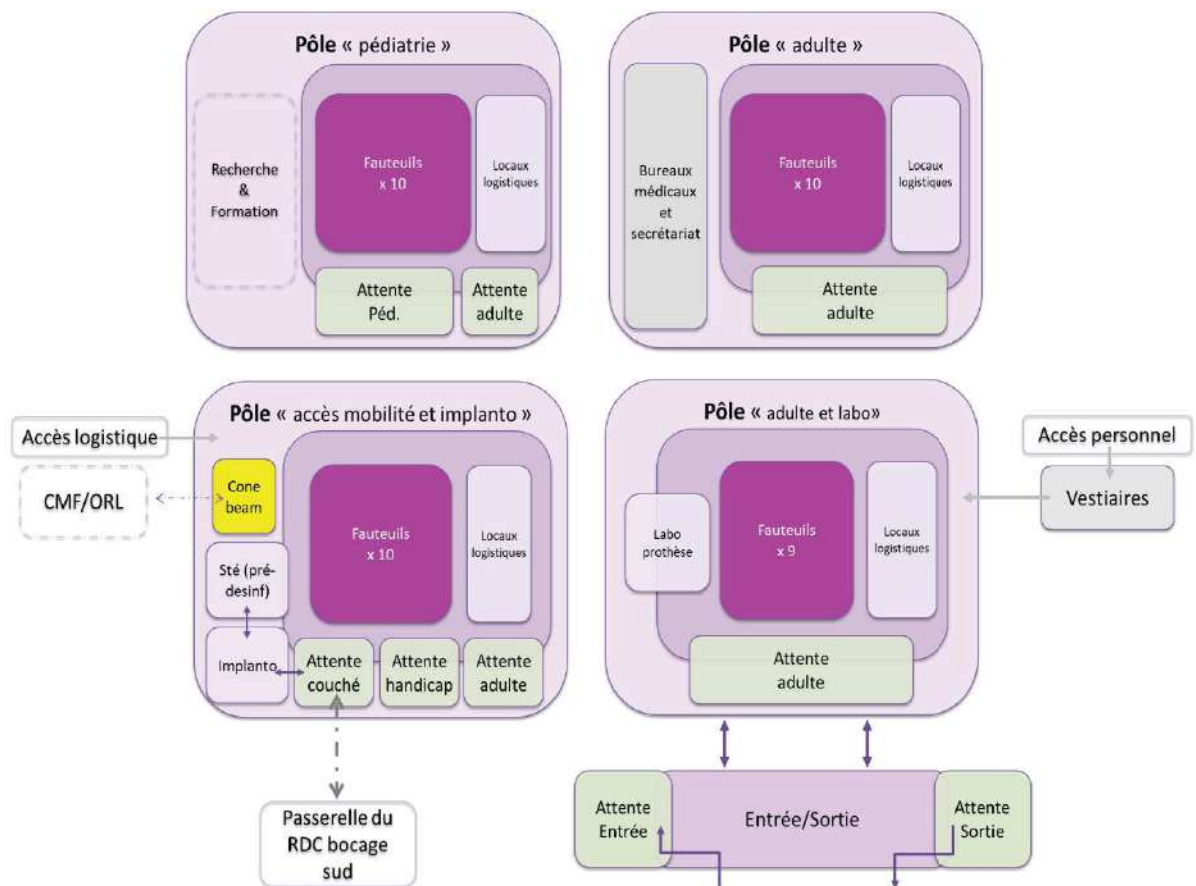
Pôle « pédiatrie »

Recherche & Formation

Fauteuils x 10

Locaux logistiques

Attente Péd.

Attente adulte

Pôle « adulte »

Bureaux médicaux et secrétariat

Fauteuils x 10

Locaux logistiques

Attente adulte

Pôle « accès mobilité et implanto »

Accès logistique

CMF/ORL

Cone beam

Fauteuils x 10

Locaux logistiques

Sté (pré-desinf)

Implanto

Attente couché

Attente handicap

Attente adulte

Passerelle du RDC bocage sud

Pôle « adulte et labo»

Accès personnel

Vestiaires

Labo prothèse

Fauteuils x 9

Locaux logistiques

Attente adulte

Attente Entrée

Entrée/Sortie

Attente Sortie